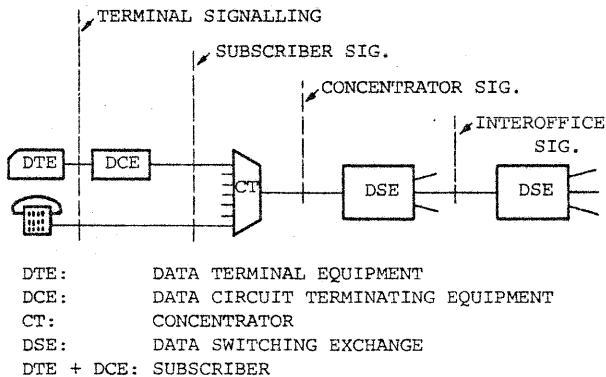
TERMINAL SIGNALLING

SUBSCRIBER SIG.

CONCENTRATOR SIG.

INTEROFFICE SIG.

DTE
DCE
CT
DSE
DSE

DTE: DATA TERMINAL EQUIPMENT
DCE: DATA CIRCUIT TERMINATING EQUIPMENT
CT: CONCENTRATOR
DSE: DATA SWITCHING EXCHANGE
DTE + DCE: SUBSCRIBER